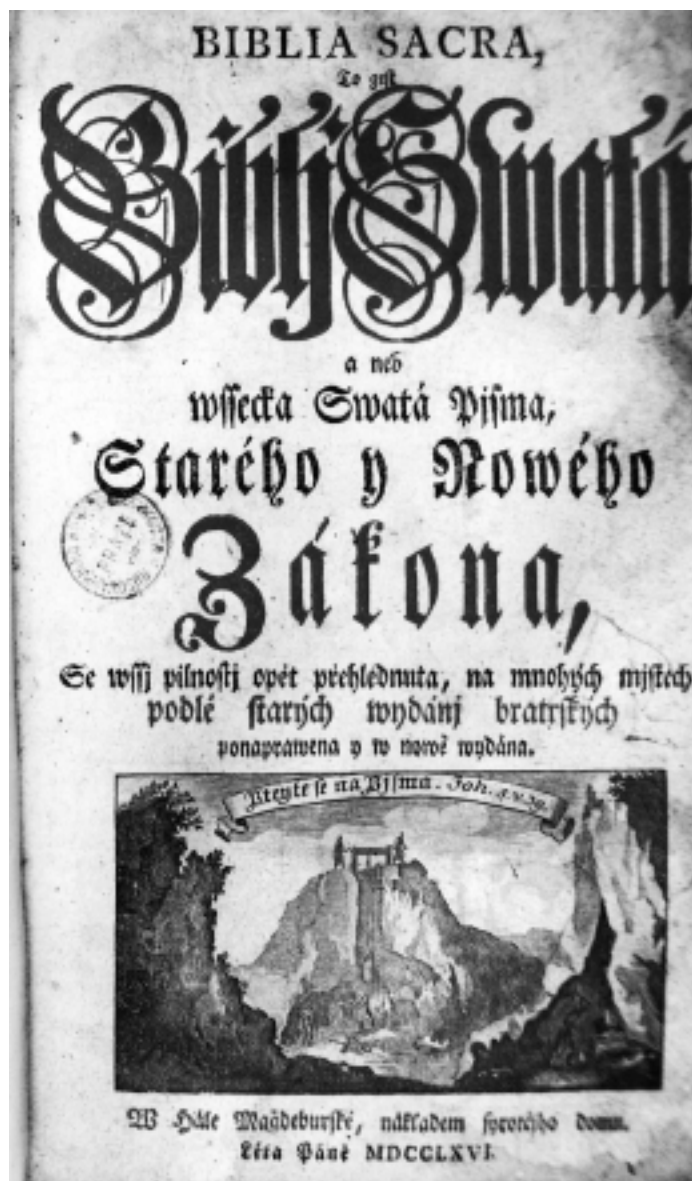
BIBLIA SACRA,

To gest

Biblj Swatá

a neb

wssecka Swatá Pjsma,

Starého y Nowého

Zákona,

Se wssj pilnostj opět přehlednuta, na mnohých mjstech podlé starých wydánj bratrských ponaprawena y w nowě wydána.

Zpytujte Pjsma. Joh. 5. v. 39.

W Hále Magdeburské, nákladem sjrotčjho domu.
Léta Páně MDCCLXVI.